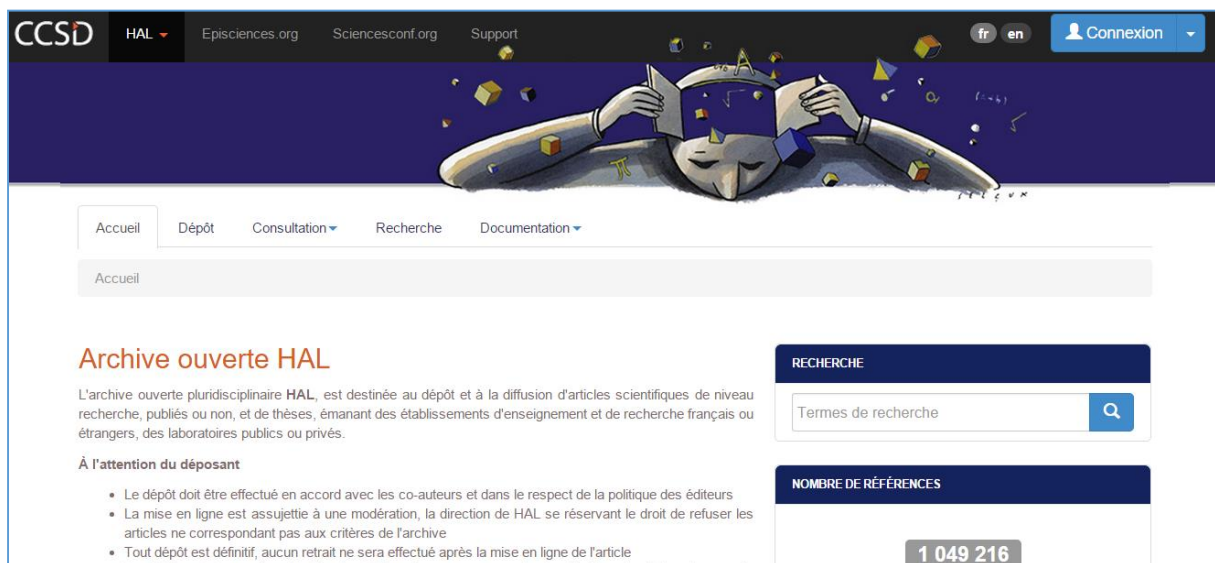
CCSD HAL Episciences.org Sciencesconf.org Support fr en Connexion

Accueil Dépôt Consultation Recherche Documentation

Accueil

Archive ouverte HAL

L'archive ouverte pluridisciplinaire HAL, est destinée au dépôt et à la diffusion d'articles scientifiques de niveau recherche, publiés ou non, et de thèses, émanant des établissements d'enseignement et de recherche français ou étrangers, des laboratoires publics ou privés.

À l'attention du déposant

- Le dépôt doit être effectué en accord avec les co-auteurs et dans le respect de la politique des éditeurs
- La mise en ligne est assujettie à une modération, la direction de HAL se réservant le droit de refuser les articles ne correspondant pas aux critères de l'archive
- Tout dépôt est définitif, aucun retrait ne sera effectué après la mise en ligne de l'article

RECHERCHE

Termes de recherche

NOMBRE DE RÉFÉRENCES

1 049 216